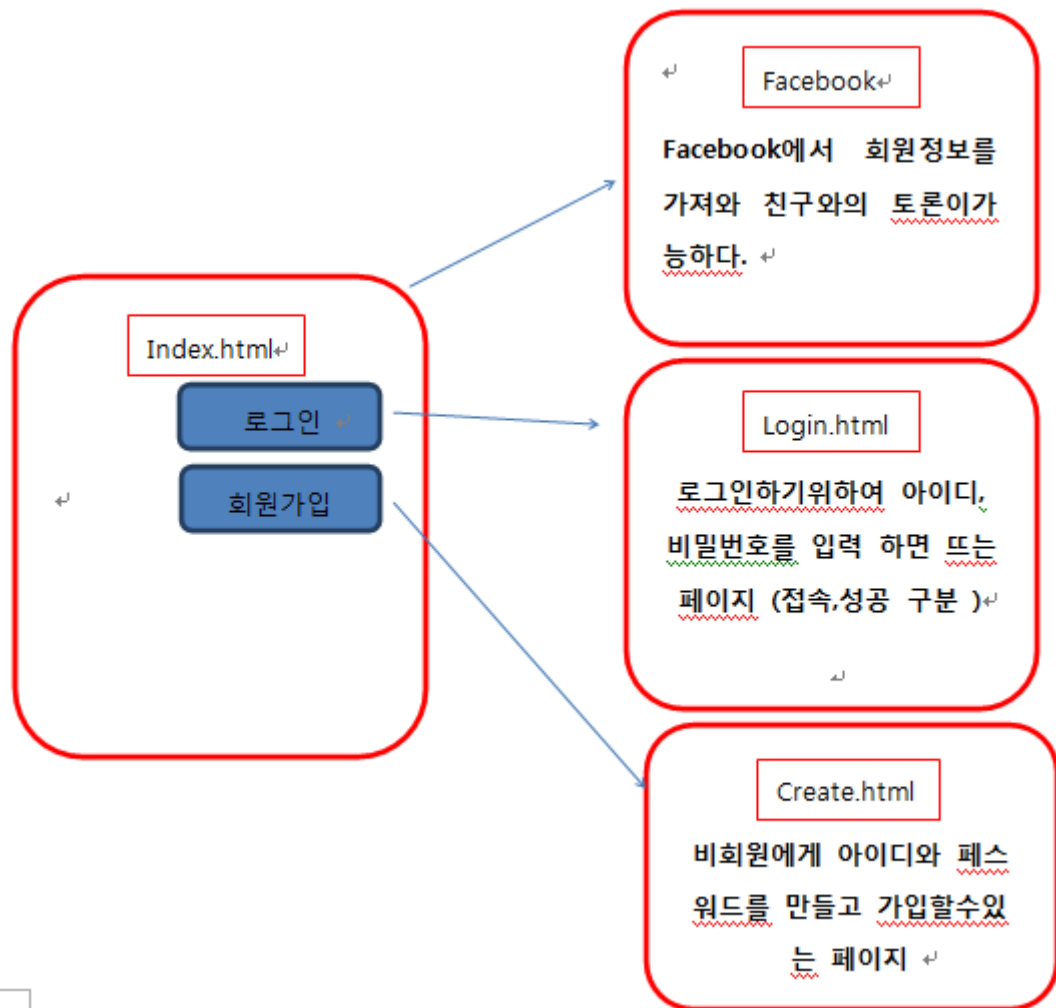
Index.html

로그인

회원가입

Facebook

Facebook에서 회원정보를 가져와 친구와의 토론이가능하다.

Login.html

로그인하기위하여 아이디, 비밀번호를 입력 하면 뜨는 페이지 (접속,성공 구분 )

Create.html

비회원에게 아이디와 페스워드를 만들고 가입할수있는 페이지